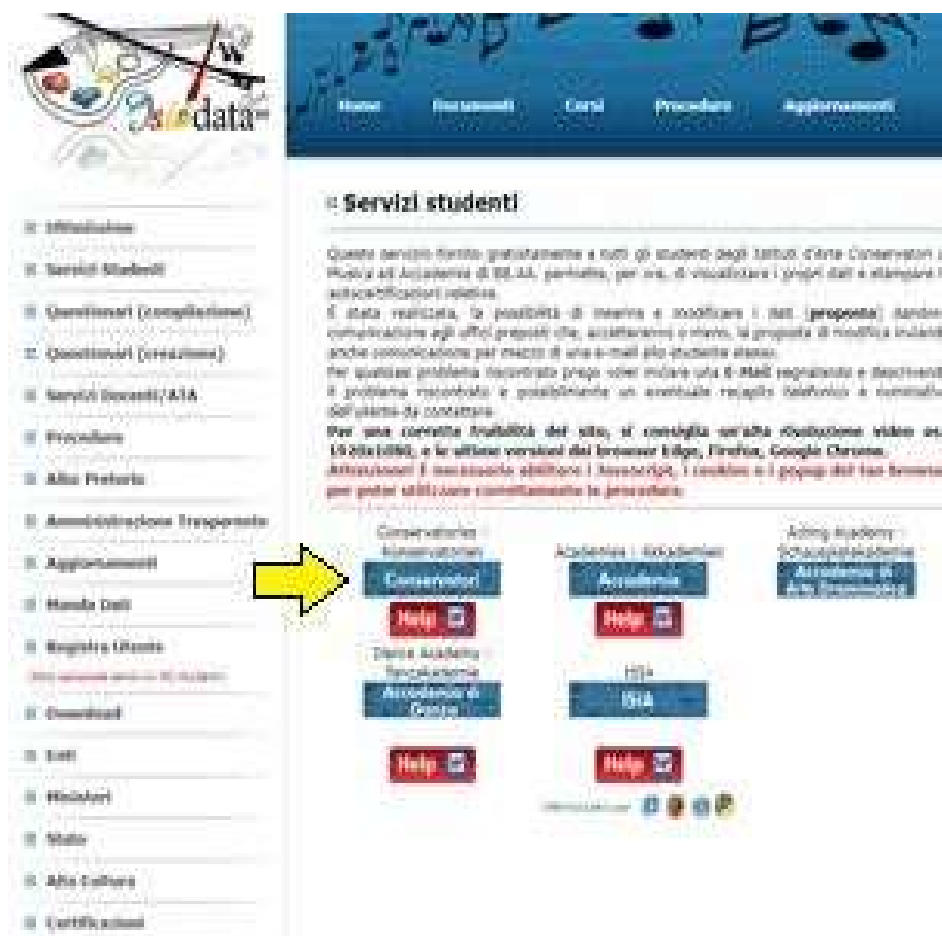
Isidata

Home Documenti Corsi Procedure Aggiornamenti

Servizi studenti

Questo servizio fornito gratuitamente a tutti gli studenti degli Istituti d'Arte Conservatori di Musica ed Accademie di BB.AA. permette, per ora, di visualizzare i propri dati e stampare le autocertificazioni relative.
È stata realizzata, la possibilità di inserire e modificare i dati (proposta) dandone comunicazione agli uffici preposti che, accetteranno o meno, la proposta di modifica inviando anche comunicazione per mezzo di una e-mail allo studente stesso.
Per qualsiasi problema riscontrato prego voler inviare una E-Mail segnalando e descrivendo il problema riscontrato e possibilmente un eventuale recapito telefonico e nominativo dell'utente da contattare.
Per una corretta fruibilità del sito, si consiglia sarebbe risoluzione video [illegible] 1920x1080, e le ultime versioni dei browser Edge, Firefox, Google Chrome.
Attenzione! È necessario abilitare i Javascript, i cookies e i popup del tuo browser per poter utilizzare correttamente le procedure.

Conservatories - Konservatorien
Conservatori
Help

Academies - Akademien
Accademia
Help

Acting Academy - Schauspielakademie
Accademia di Arte Drammatica

Dance Academy - Tanzakademie
Accademia di Danza
Help

ISIA
ISIA
Help

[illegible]

Istituzione
Servizi Studenti
Questionari (compilazione)
Questionari (creazione)
Servizi Docenti/ATA
Procedure
Albo Pretorio
Amministrazione Trasparente
Aggiornamenti
Manda Dati
Registra Utente
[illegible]
Download
Enti
Ministeri
Stato
Alta Cultura
Certificazioni